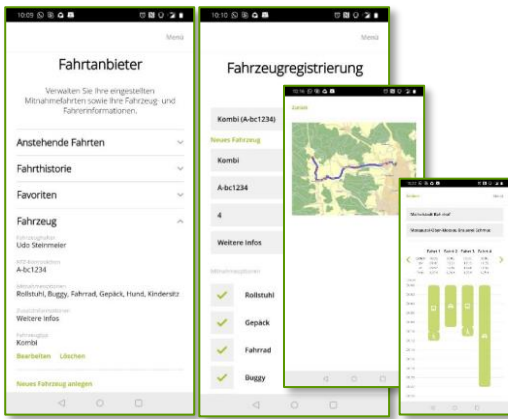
10:09

Menü

Fahrtanbieter

Verwalten Sie Ihre eingestellten Mitnahmefahrten sowie Ihre Fahrzeug- und Fahrerinformationen.

Anstehende Fahrten

Fahrthistorie

Favoriten

Fahrzeug

Fahrzeughalter
Udo Steinmeier

KFZ-Kennzeichen
A-bc1234

Mitnahmeoptionen
Rollstuhl, Buggy, Fahrrad, Gepäck, Hund, Kindersitz

Zusatzinformationen
Weitere Infos

Fahrzeugtyp
Kombi

Bearbeiten Löschen

Neues Fahrzeug anlegen

10:10

Menü

Fahrzeugregistrierung

Kombi (A-bc1234)

Neues Fahrzeug

Kombi

A-bc1234

4

Weitere Infos

Mitnahmeoptionen

Rollstuhl

Gepäck

Fahrrad

Buggy

10:16

Zurück

Markt Bad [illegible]

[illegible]

Fahrt 1 Fahrt 2 Fahrt 3 Fahrt 4

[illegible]